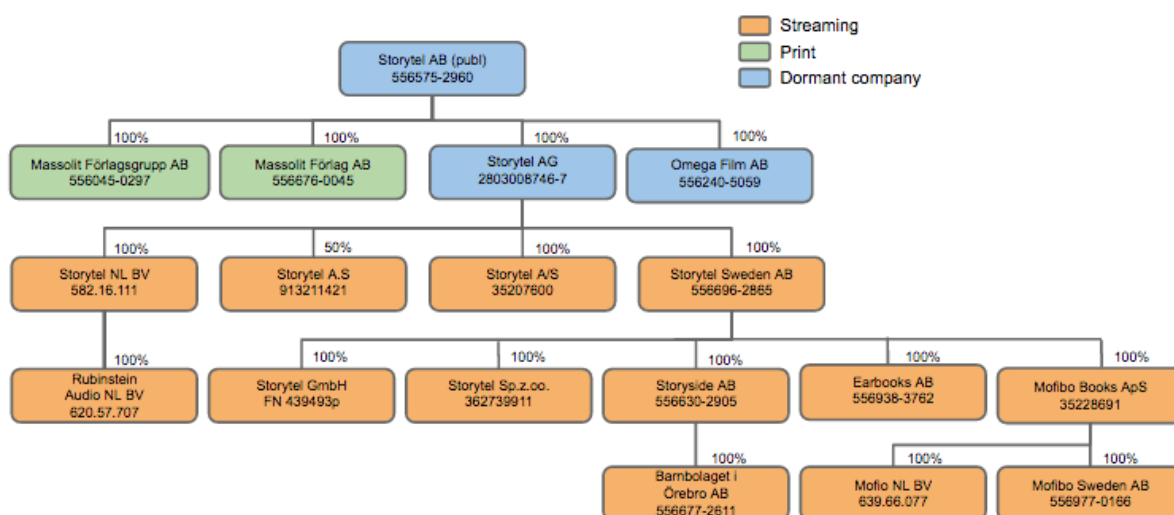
Streaming
Print
Dormant company

Storytel AB (publ)
556575-2960

100%
Massolit Förlagsgrupp AB
556045-0297

100%
Massolit Förlag AB
556676-0045

100%
Storytel AG
2803008746-7

100%
Omega Film AB
556240-5059

100%
Storytel NL BV
582.16.111

50%
Storytel A.S
913211421

100%
Storytel A/S
35207600

100%
Storytel Sweden AB
556696-2865

100%
Rubinstein
Audio NL BV
620.57.707

100%
Storytel GmbH
FN 439493p

100%
Storytel Sp.z.oo.
362739911

100%
Storyside AB
556630-2905

100%
Earbooks AB
556938-3762

100%
Mofibo Books ApS
35228691

100%
Barnbolaget i
Örebro AB
556677-2611

100%
Mofio NL BV
639.66.077

100%
Mofibo Sweden AB
556977-0166